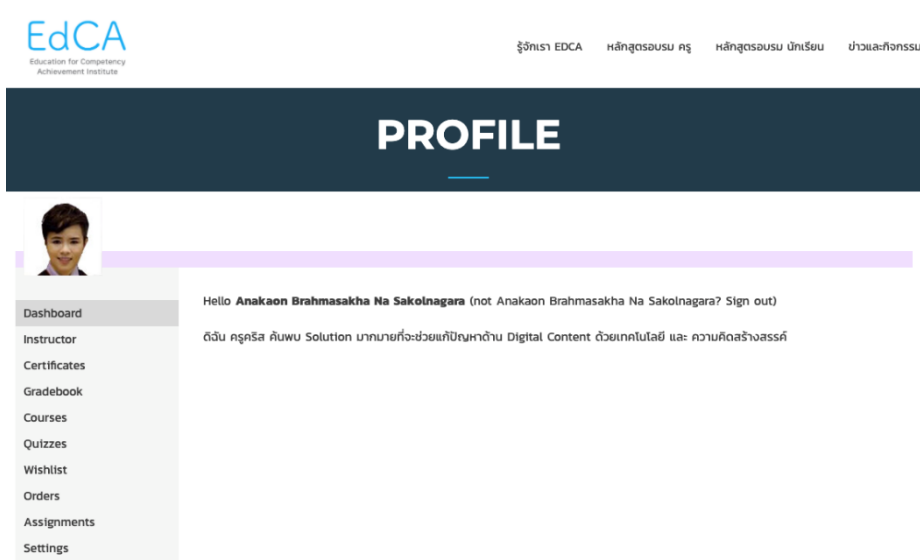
EdCA
Education for Competency Achievement Institute

รู้จักเรา EDCA หลักสูตรอบรม ครู หลักสูตรอบรม นักเรียน ข่าวและกิจกรรม

PROFILE

Dashboard
Instructor
Certificates
Gradebook
Courses
Quizzes
Wishlist
Orders
Assignments
Settings

Hello **Anakaon Brahmasakha Na Sakolnagara** (not Anakaon Brahmasakha Na Sakolnagara? Sign out)

ดิฉัน ครูคริส ค้นพบ Solution มากมายที่จะช่วยแก้ปัญหาด้าน Digital Content ด้วยเทคโนโลยี และ ความคิดสร้างสรรค์